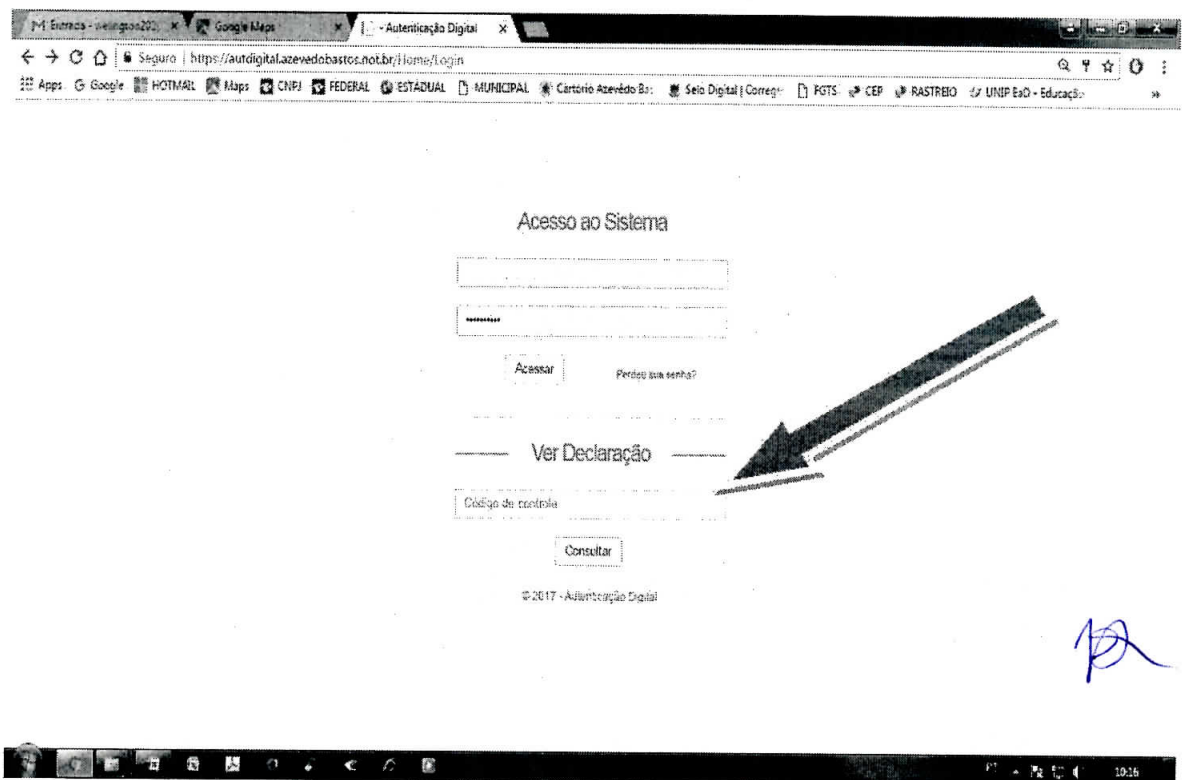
M Entrada - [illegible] × Google Maps × - Autenticação Digital ×

Seguro | https://autdigital.azevedobastos.not.br/Home/Login

Apps G Google HOTMAIL Maps CNPJ FEDERAL ESTADUAL MUNICIPAL Cartório Azevêdo Ba: Selo Digital | Corregr FGTS CEP RASTREIO UNIP EaD - Educação

Acesso ao Sistema

••••••••••

Acessar

Perdeu sua senha?

Ver Declaração

Código de controle

Consultar

© 2017 - Autenticação Digital

10:16